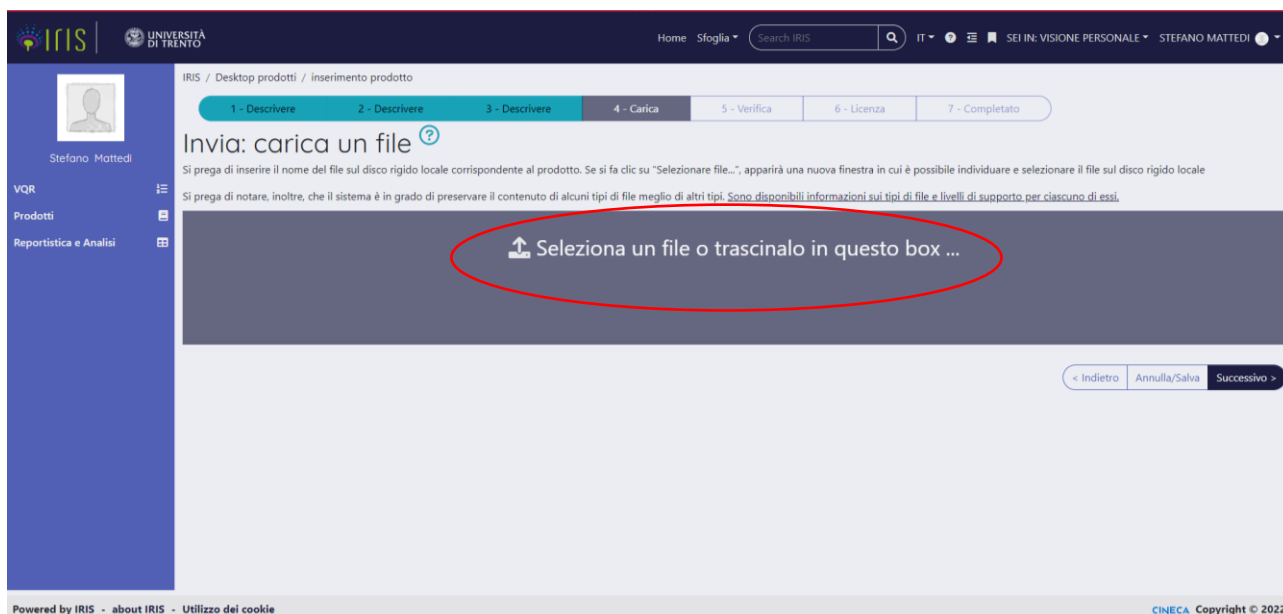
IRIS | UNIVERSITÀ DI TRENTO

Home Sfoglia ▾ Search IRIS IT ▾ SEI IN: VISIONE PERSONALE ▾ STEFANO MATTEDI

Stefano Mattedi

VQR

Prodotti

Reportistica e Analisi

IRIS / Desktop prodotti / inserimento prodotto

1 - Descrivere | 2 - Descrivere | 3 - Descrivere | 4 - Carica | 5 - Verifica | 6 - Licenza | 7 - Completato

Invia: carica un file ?

Si prega di inserire il nome del file sul disco rigido locale corrispondente al prodotto. Se si fa clic su "Selezionare file...", apparirà una nuova finestra in cui è possibile individuare e selezionare il file sul disco rigido locale

Si prega di notare, inoltre, che il sistema è in grado di preservare il contenuto di alcuni tipi di file meglio di altri tipi. Sono disponibili informazioni sui tipi di file e livelli di supporto per ciascuno di essi.

Seleziona un file o trascinalo in questo box ...

< Indietro | Annulla/Salva | Successivo >

Powered by IRIS - about IRIS - Utilizzo dei cookie

CINECA Copyright © 202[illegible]